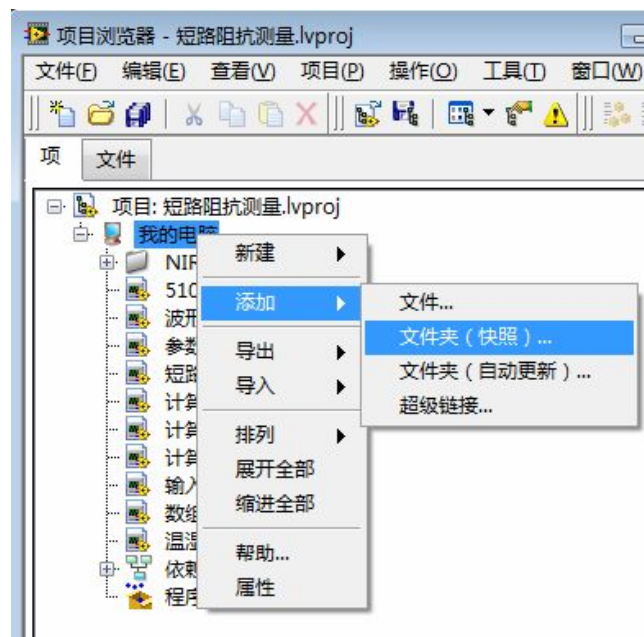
项目浏览器 - 短路阻抗测量.lvproj

文件(F) 编辑(E) 查看(V) 项目(P) 操作(O) 工具(T) 窗口(W)

项 文件

项目: 短路阻抗测量.lvproj
我的电脑
NI
510
波开
参数
短路
计算
计算
计算
输入
数组
温湿
依赖
程序

新建
添加
导出
导入
排列
展开全部
缩进全部
帮助...
属性

文件...
文件夹（快照）...
文件夹（自动更新）...
超级链接...